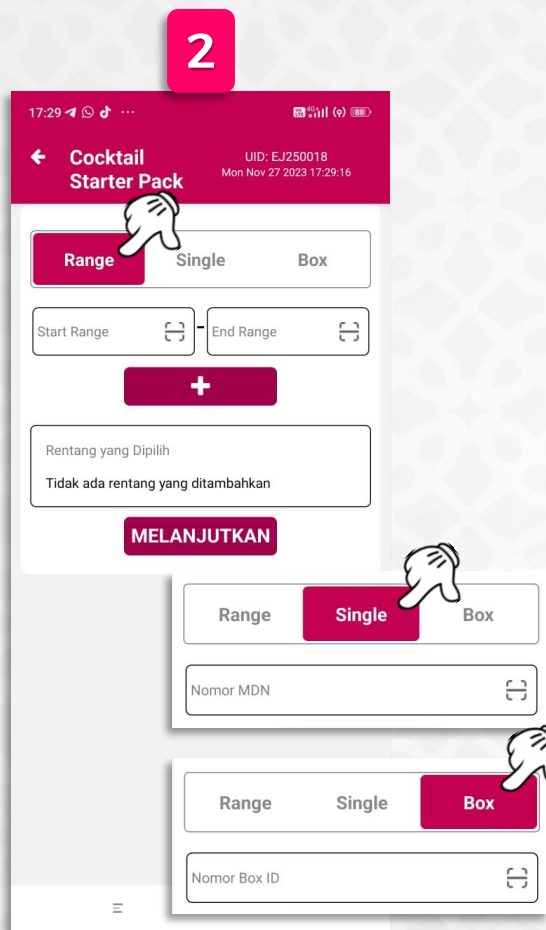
2

17:29 ···

88

Cocktail Starter Pack

UID: EJ250018
Mon Nov 27 2023 17:29:16

Range Single Box

Start Range - End Range

+

Rentang yang Dipilih

Tidak ada rentang yang ditambahkan

MELANJUTKAN

Range Single Box

Nomor MDN

Range Single Box

Nomor Box ID